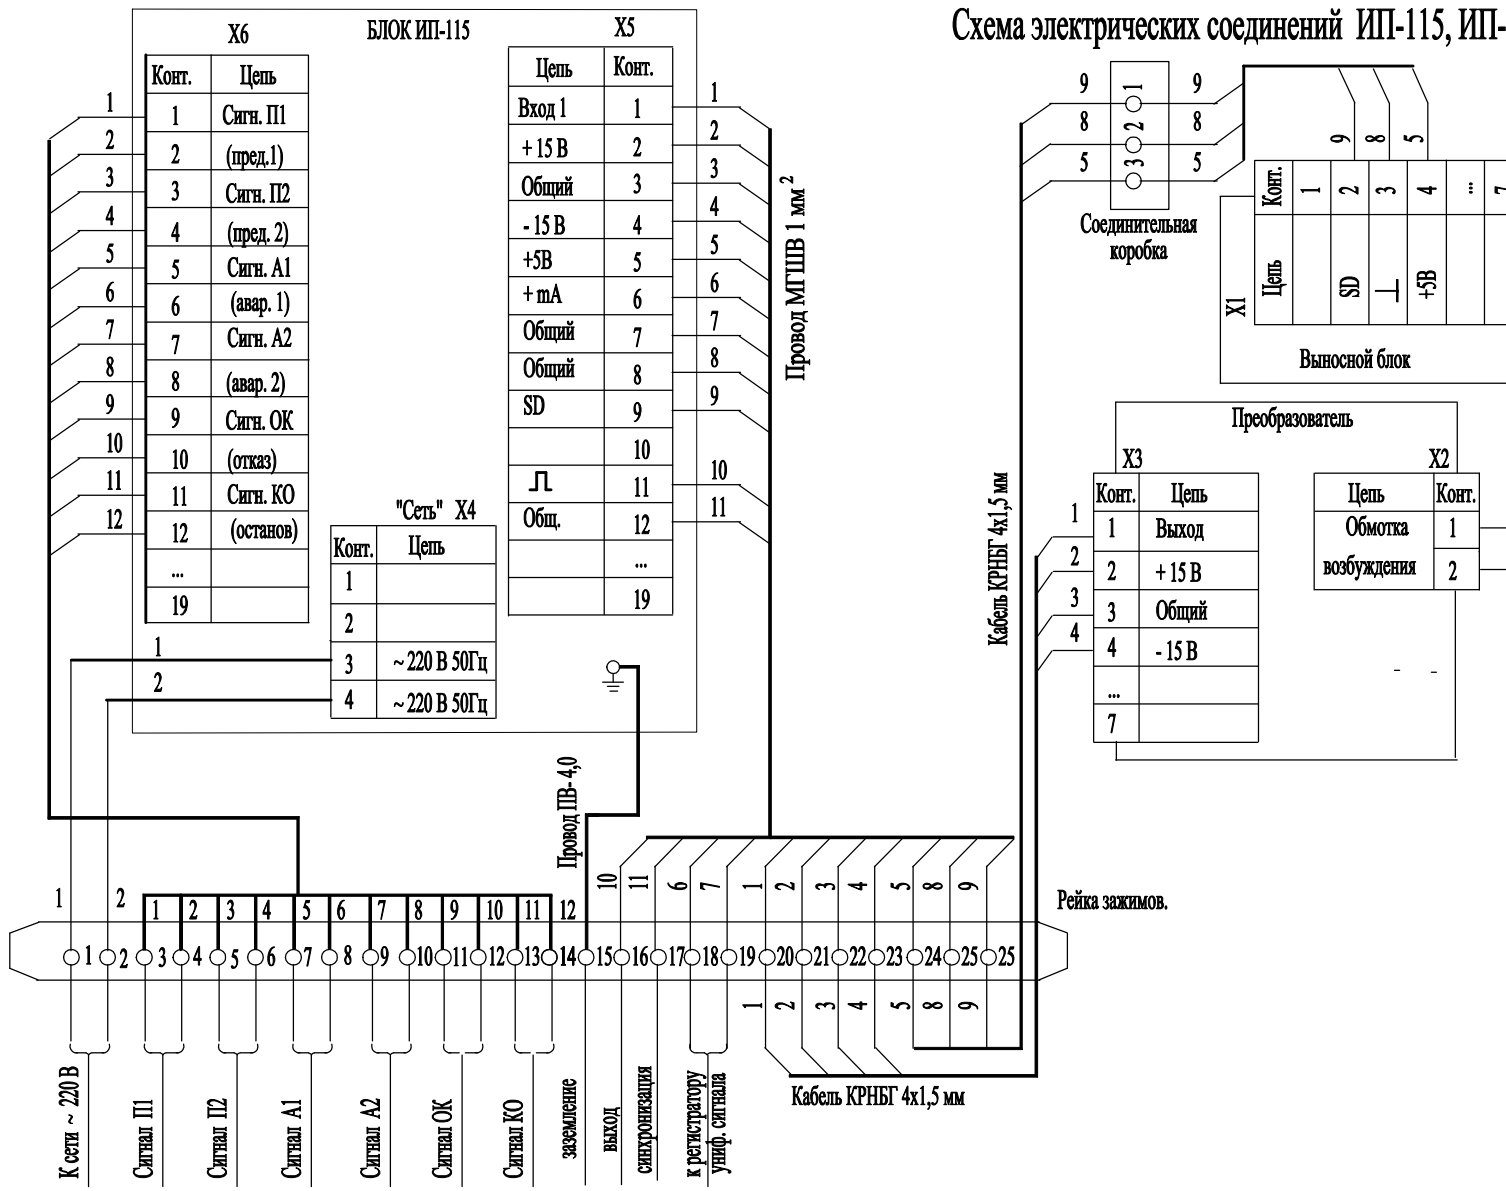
Схема электрических соединений ИП-115, ИП-

БЛОК ИП-115

X6

| Конт. | Цепь |
|---|---|
| 1 | Сигн. П1 |
| 2 | (пред.1) |
| 3 | Сигн. П2 |
| 4 | (пред. 2) |
| 5 | Сигн. А1 |
| 6 | (авар. 1) |
| 7 | Сигн. А2 |
| 8 | (авар. 2) |
| 9 | Сигн. ОК |
| 10 | (отказ) |
| 11 | Сигн. КО |
| 12 | (останов) |
| ... | |
| 19 | |

X5

| Цепь | Конт. |
|---|---|
| Вход 1 | 1 |
| +15 В | 2 |
| Общий | 3 |
| - 15 В | 4 |
| +5В | 5 |
| + mA | 6 |
| Общий | 7 |
| Общий | 8 |
| SD | 9 |
| | 10 |
| ⎍ | 11 |
| Общ. | 12 |
| | ... |
| | 19 |

"Сеть" X4

| Конт. | Цепь |
|---|---|
| 1 | |
| 2 | |
| 3 | ~ 220 В 50Гц |
| 4 | ~ 220 В 50Гц |

1 2 3 4 5 6 7 8 9 10 11 12

1 2 3 4 5 6 7 8 9 10 11

Провод МГШВ 1 мм$^2$

1 2

Провод ПВ-4,0

9 8 5 1 2 3 9 8 5

Соединительная коробка

9 8 5

X1

| Конт. | 1 | 2 | 3 | 4 | ... | 7 |
|---|---|---|---|---|---|---|
| Цепь | | SD | ⊥ | +5В | | |

Выносной блок

Преобразователь

X3

| Конт. | Цепь |
|---|---|
| 1 | Выход |
| 2 | + 15 В |
| 3 | Общий |
| 4 | - 15 В |
| ... | |
| 7 | |

X2

| Цепь | Конт. |
|---|---|
| Обмотка | 1 |
| возбуждения | 2 |

1 2 3 4

Кабель КРНБГ 4х1,5 мм

1 2 1 2 3 4 5 6 7 8 9 10 11 12 10 11 6 7 1 2 3 4 5 8 9

Рейка зажимов.

1 2 3 4 5 6 7 8 9 10 11 12 13 14 15 16 17 18 19 20 21 22 23 24 25

1 2 3 4 5 8 9

Кабель КРНБГ 4х1,5 мм

К сети ~ 220 В
Сигнал П1
Сигнал П2
Сигнал А1
Сигнал А2
Сигнал ОК
Сигнал КО
заземление
выход
синхронизация
к регистратору униф. сигнала